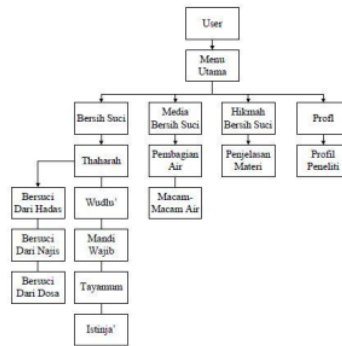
User

Menu Utama

Bersih Suci

Thaharah

Bersuci Dari Hadas

Bersuci Dari Najis

Bersuci Dari Dosa

Wudhu'

Mandi Wajib

Tayamum

Istinja'

Media Bersih Suci

Pembagian Air

Macam-Macam Air

Hikmah Bersih Suci

Penjelasan Materi

Profl

Profil Peneliti